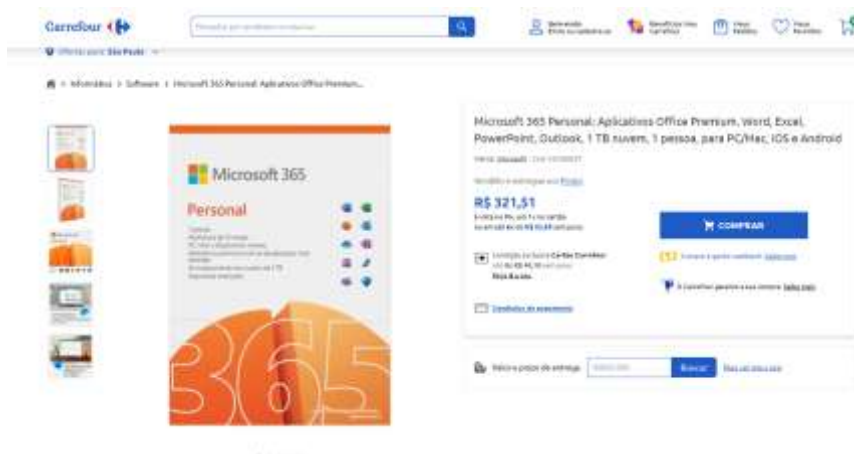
Carrefour

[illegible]

Ofertas para São Paulo

Informática > Software > Microsoft 365 Personal: Aplicativos Office Premium...

Microsoft 365

Personal

365

Microsoft 365 Personal: Aplicativos Office Premium, Word, Excel, PowerPoint, Outlook, 1 TB nuvem, 1 pessoa, para PC/Mac, iOS e Android

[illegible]

R$ 321,51

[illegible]

COMPRAR

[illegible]

Calcule o prazo de entrega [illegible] Buscar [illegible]